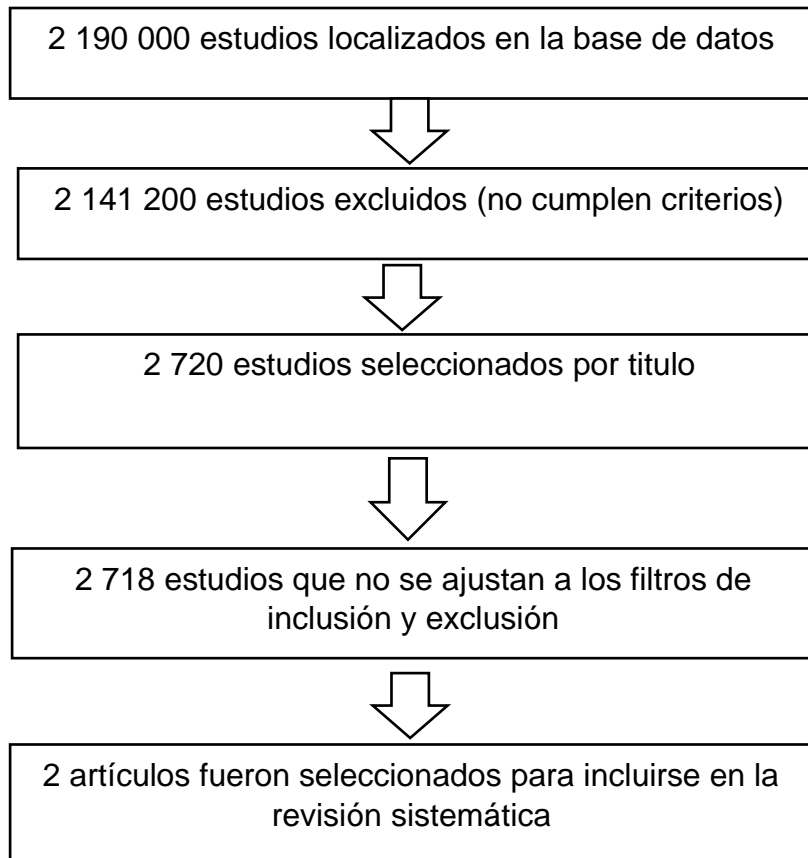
2 190 000 estudios localizados en la base de datos

2 141 200 estudios excluidos (no cumplen criterios)

2 720 estudios seleccionados por titulo

2 718 estudios que no se ajustan a los filtros de inclusión y exclusión

2 artículos fueron seleccionados para incluirse en la revisión sistemática